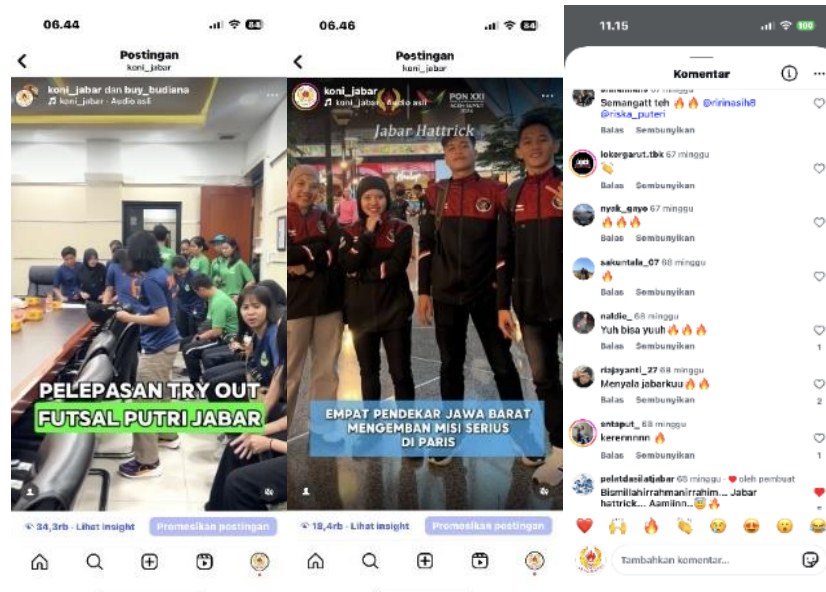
06.44
84
Postingan
koni_jabar
koni_jabar dan buy_budiana
koni_jabar · Audio asli
PELEPASAN TRY OUT
FUTSAL PUTRI JABAR
34,3rb · Lihat insight
Promosikan postingan

06.46
84
Postingan
koni_jabar
koni_jabar
koni_jabar · Audio asli
PON XXI
Jabar Hattrick
EMPAT PENDEKAR JAWA BARAT MENGEMBAN MISI SERIUS DI PARIS
18,4rb · Lihat insight
Promosikan postingan

11.15
100
Komentar
Semangatt teh 🔥🔥 @ririnasih8 @riska_puteri
Balas Sembunyikan
lokergarut.tbk 67 minggu
👏
Balas Sembunyikan
nyak_gayo 67 minggu
🔥🔥🔥
Balas Sembunyikan
sakuntala_07 68 minggu
🔥
Balas Sembunyikan
naldie_ 68 minggu
Yuh bisa yuuh 🔥🔥🔥
Balas Sembunyikan
1
risjayanti_27 68 minggu
Menyala jabarkuu 🔥🔥
Balas Sembunyikan
2
entaput_ 68 minggu
kerenmnnn 🔥
Balas Sembunyikan
1
pelatdasilatjabar 65 minggu · ❤ oleh pembuat
Bismillahirrahmanirrahim... Jabar hattrick... Aamiinn 🙏🔥
Tambahkan komentar...